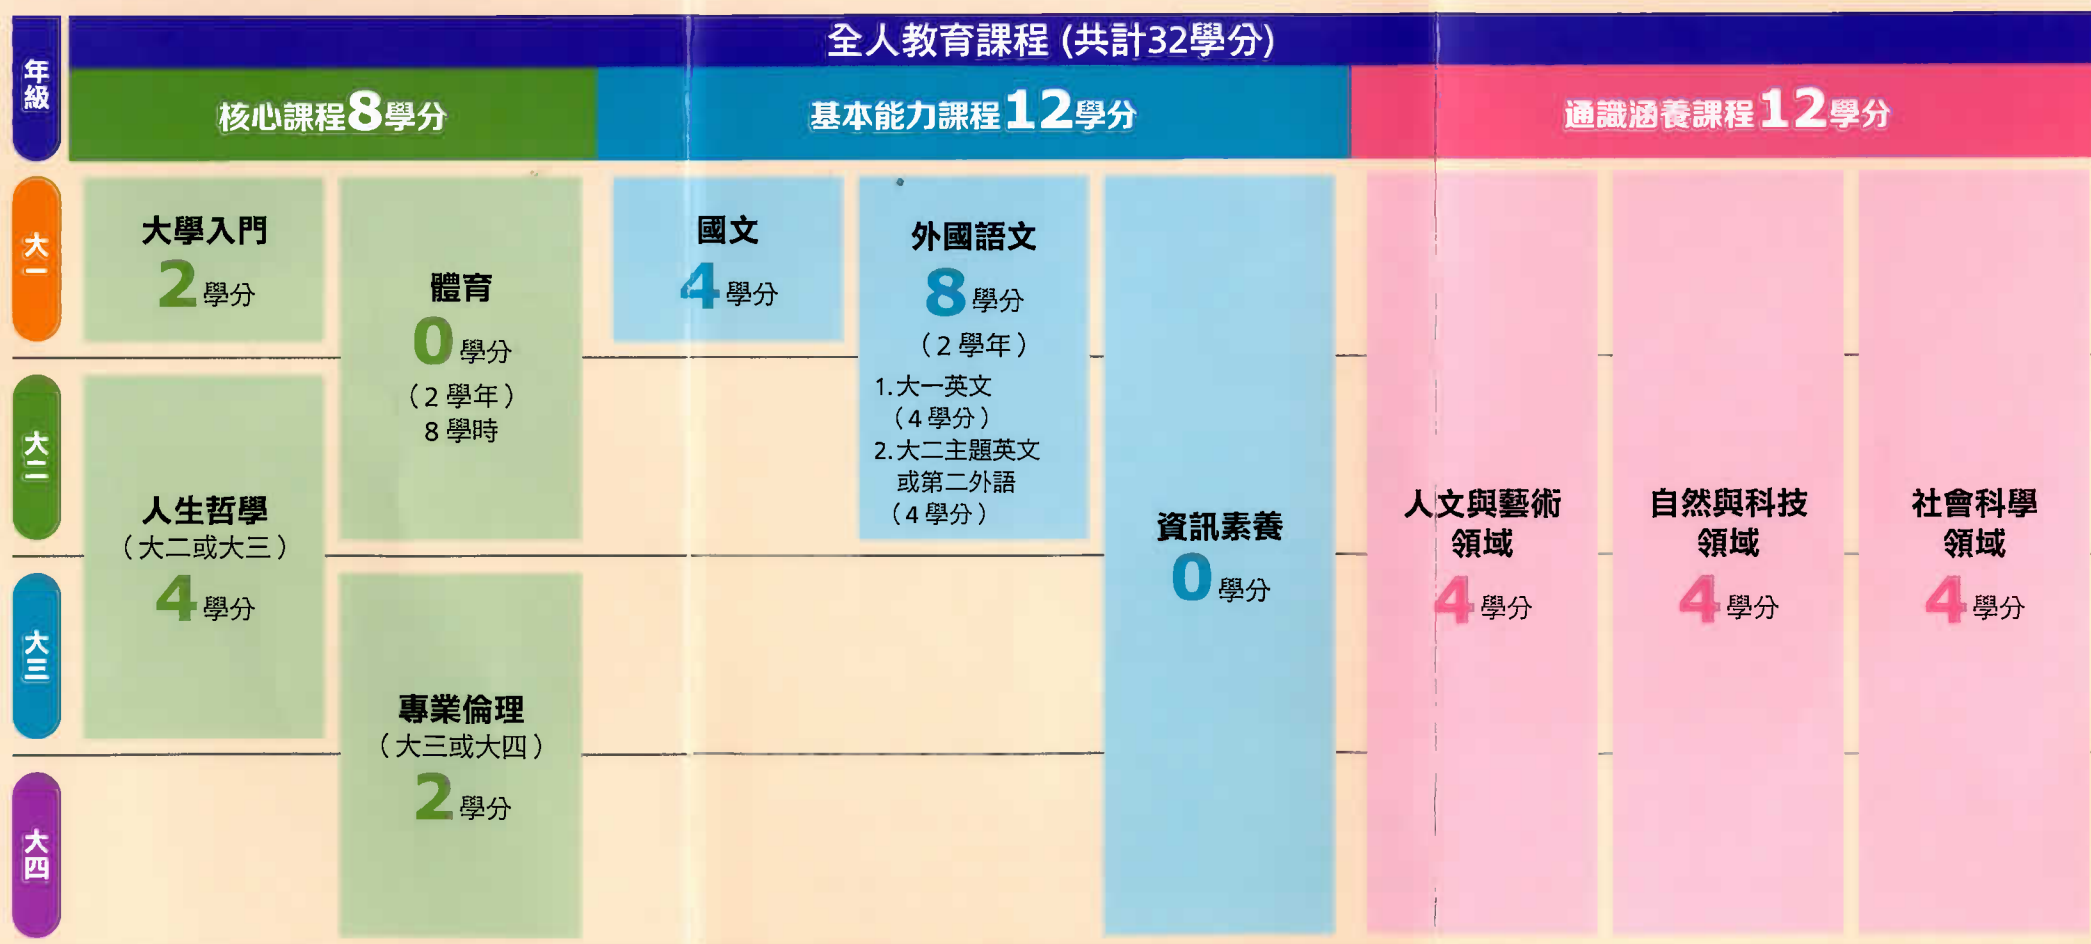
年級

全人教育課程 (共計32學分)

核心課程8學分

基本能力課程12學分

通識涵養課程12學分

大一

大二

大三

大四

大學入門
2學分

體育
0學分
（2學年）
8學時

人生哲學
（大二或大三）
4學分

專業倫理
（大三或大四）
2學分

國文
4學分

外國語文
8學分
（2學年）
1.大一英文
（4學分）
2.大二主題英文
或第二外語
（4學分）

資訊素養
0學分

人文與藝術
領域
4學分

自然與科技
領域
4學分

社會科學
領域
4學分